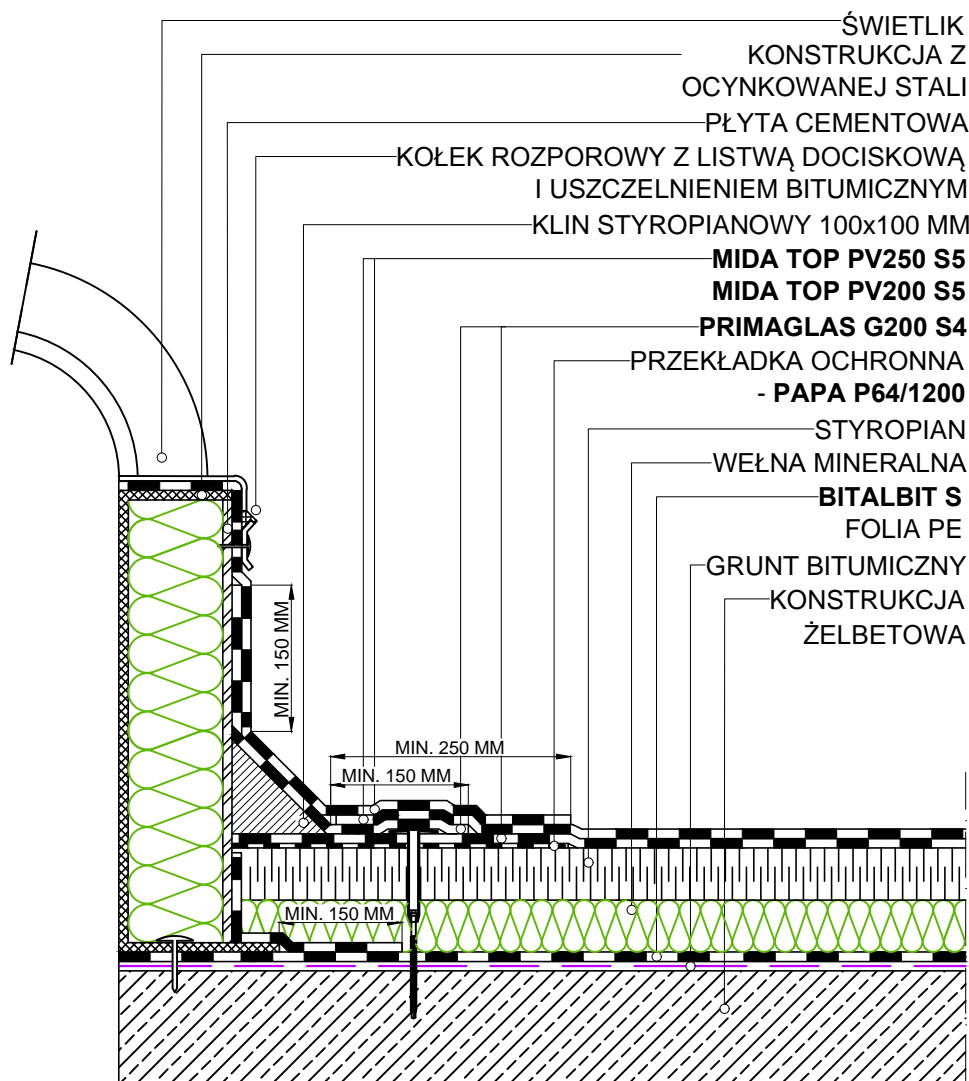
ŚWIETLIK
KONSTRUKCJA Z OCYNKOWANEJ STALI
PŁYTA CEMENTOWA
KOŁEK ROZPOROWY Z LISTWĄ DOCISKOWĄ I USZCZELNIENIEM BITUMICZNYM
KLIN STYROPIANOWY 100x100 MM
**MIDA TOP PV250 S5**
**MIDA TOP PV200 S5**
**PRIMAGLAS G200 S4**
PRZEKŁADKA OCHRONNA - **PAPA P64/1200**
STYROPIAN
WEŁNA MINERALNA
**BITALBIT S**
FOLIA PE
GRUNT BITUMICZNY
KONSTRUKCJA ŻELBETOWA

MIN. 150 MM
MIN. 250 MM
MIN. 150 MM
MIN. 150 MM